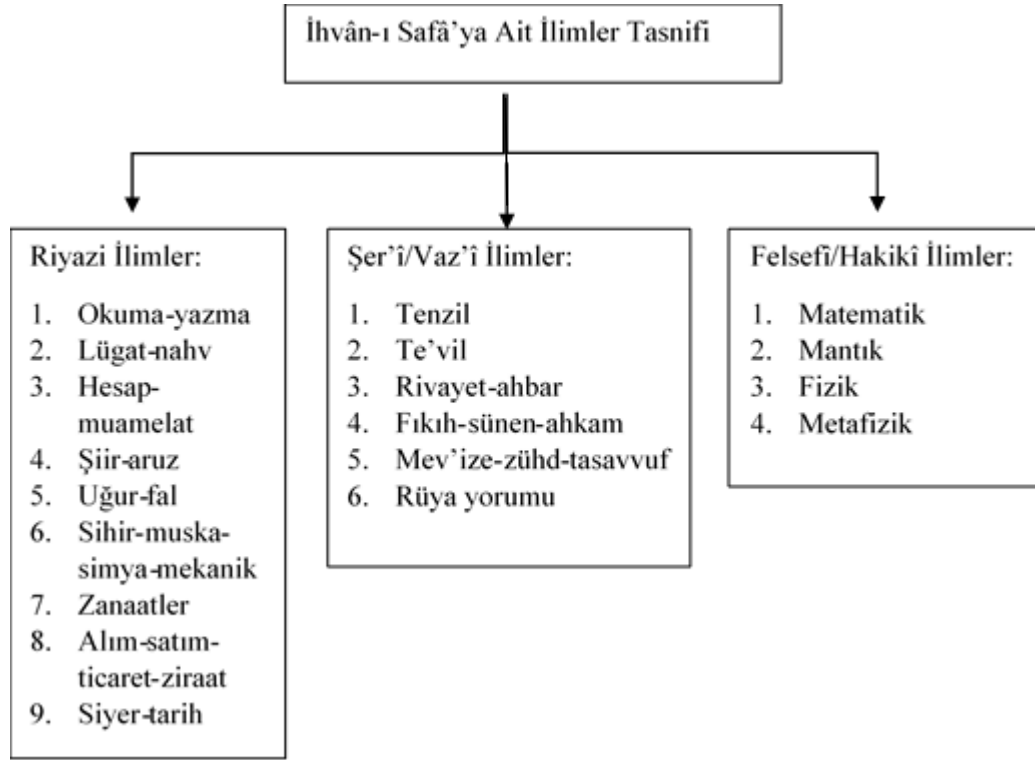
İhvân-ı Safâ'ya Ait İlimler Tasnifi

Riyazi İlimler:

1. Okuma-yazma
2. Lügat-nahv
3. Hesap-muamelat
4. Şiir-aruz
5. Uğur-fal
6. Sihir-muska-simya-mekanik
7. Zanaatler
8. Alım-satım-ticaret-ziraat
9. Siyer-tarih

Şer'î/Vaz'î İlimler:

1. Tenzil
2. Te'vil
3. Rivayet-ahbar
4. Fıkıh-sünen-ahkam
5. Mev'ize-zühd-tasavvuf
6. Rüya yorumu

Felsefî/Hakikî İlimler:

1. Matematik
2. Mantık
3. Fizik
4. Metafizik